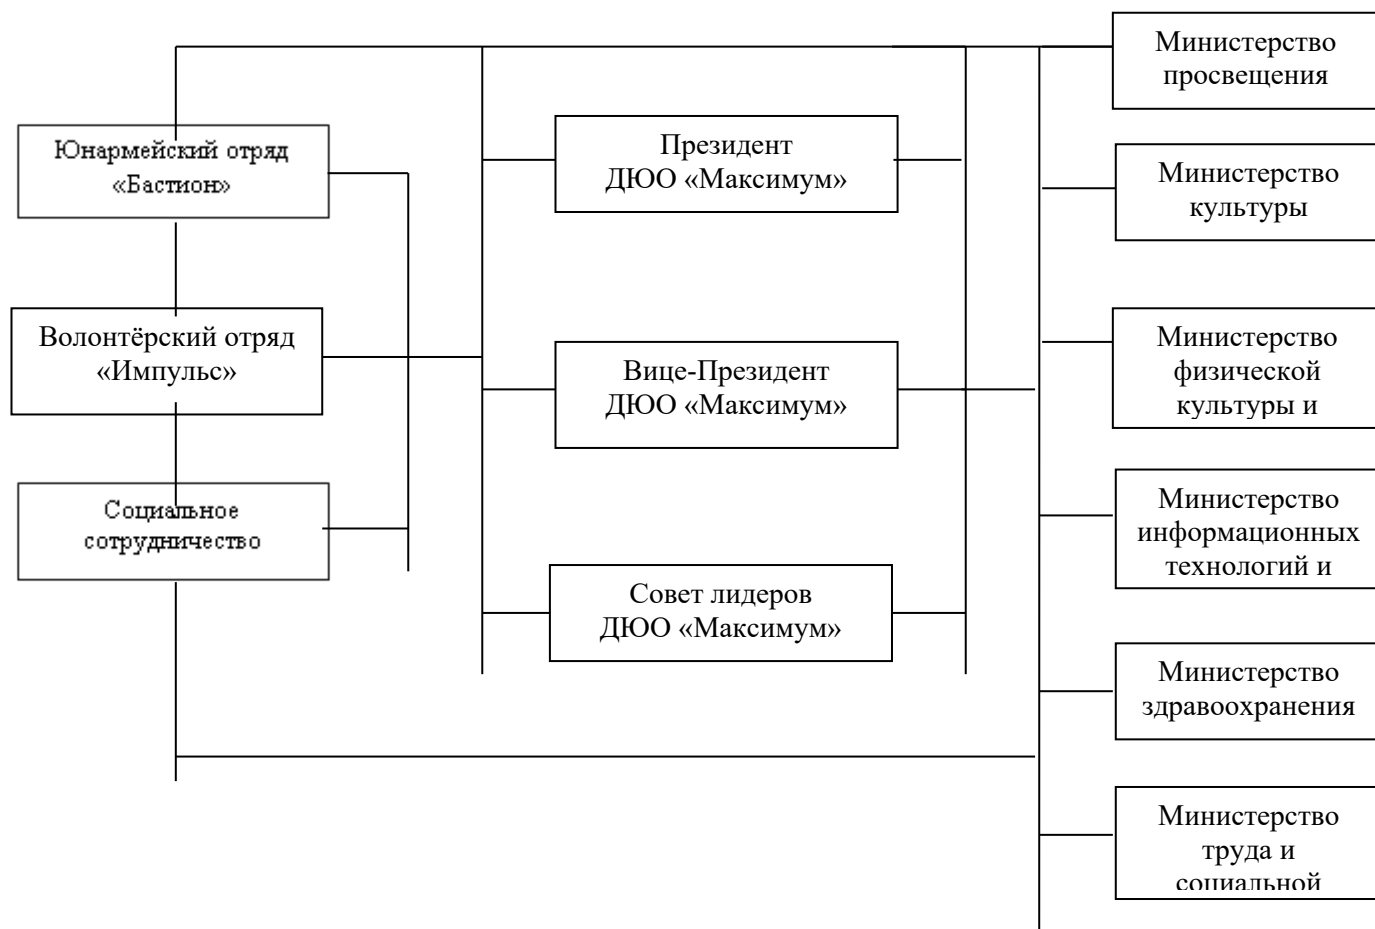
Юнармейский отряд «Бастион»

Волонтёрский отряд «Импульс»

Социальное сотрудничество

Президент ДЮО «Максимум»

Вице-Президент ДЮО «Максимум»

Совет лидеров ДЮО «Максимум»

Министерство просвещения

Министерство культуры

Министерство физической культуры и

Министерство информационных технологий и

Министерство здравоохранения

Министерство труда и социальной